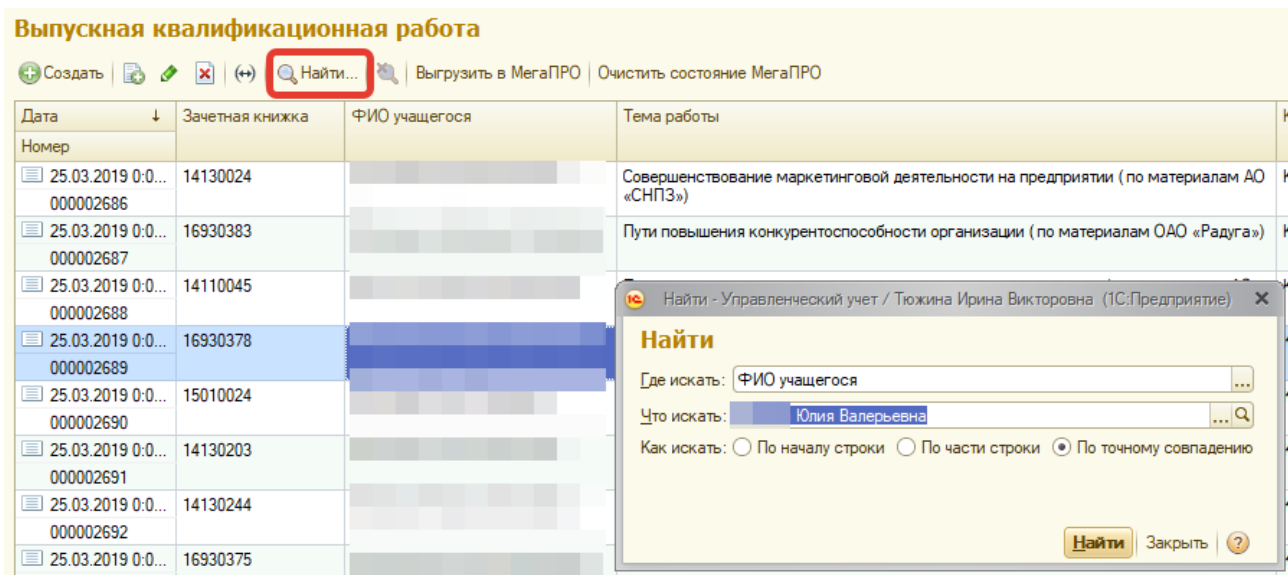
Выпускная квалификационная работа

Создать | (↔) | Найти... | Выгрузить в МегаПРО | Очистить состояние МегаПРО

| Дата ↓ / Номер | Зачетная книжка | ФИО учащегося | Тема работы |
|---|---|---|---|
| 25.03.2019 0:0... 000002686 | 14130024 | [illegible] | Совершенствование маркетинговой деятельности на предприятии (по материалам АО «СНПЗ») |
| 25.03.2019 0:0... 000002687 | 16930383 | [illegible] | Пути повышения конкурентоспособности организации (по материалам ОАО «Радуга») |
| 25.03.2019 0:0... 000002688 | 14110045 | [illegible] | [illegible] |
| 25.03.2019 0:0... 000002689 | 16930378 | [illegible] | |
| 25.03.2019 0:0... 000002690 | 15010024 | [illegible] | |
| 25.03.2019 0:0... 000002691 | 14130203 | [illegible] | |
| 25.03.2019 0:0... 000002692 | 14130244 | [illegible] | |
| 25.03.2019 0:0... | 16930375 | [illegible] | |

Найти - Управленческий учет / Тюжина Ирина Викторовна (1С:Предприятие)

Найти

Где искать: ФИО учащегося

Что искать: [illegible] Юлия Валерьевна

Как искать: По началу строки По части строки По точному совпадению

Найти | Закрыть | ?